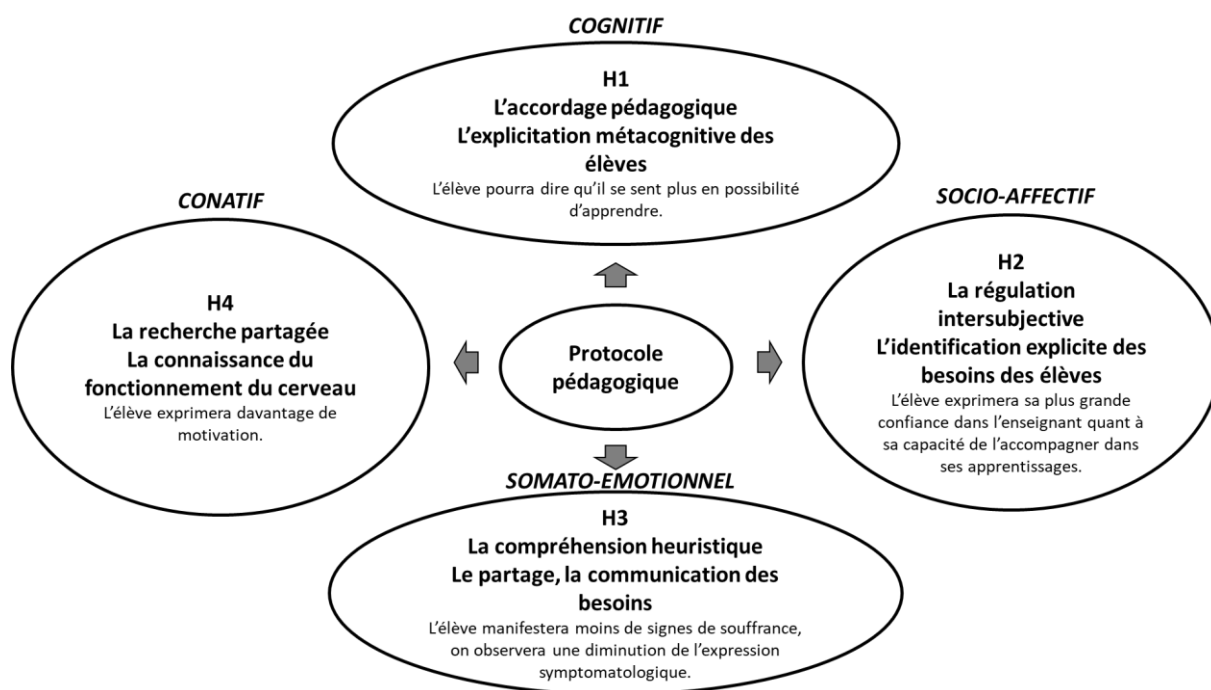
COGNITIF

H1
L'accordage pédagogique
L'explicitation métacognitive des élèves
L'élève pourra dire qu'il se sent plus en possibilité d'apprendre.

CONATIF

H4
La recherche partagée
La connaissance du fonctionnement du cerveau
L'élève exprimera davantage de motivation.

Protocole pédagogique

SOCIO-AFFECTIF

H2
La régulation intersubjective
L'identification explicite des besoins des élèves
L'élève exprimera sa plus grande confiance dans l'enseignant quant à sa capacité de l'accompagner dans ses apprentissages.

SOMATO-EMOTIONNEL

H3
La compréhension heuristique
Le partage, la communication des besoins
L'élève manifestera moins de signes de souffrance, on observera une diminution de l'expression symptomatologique.